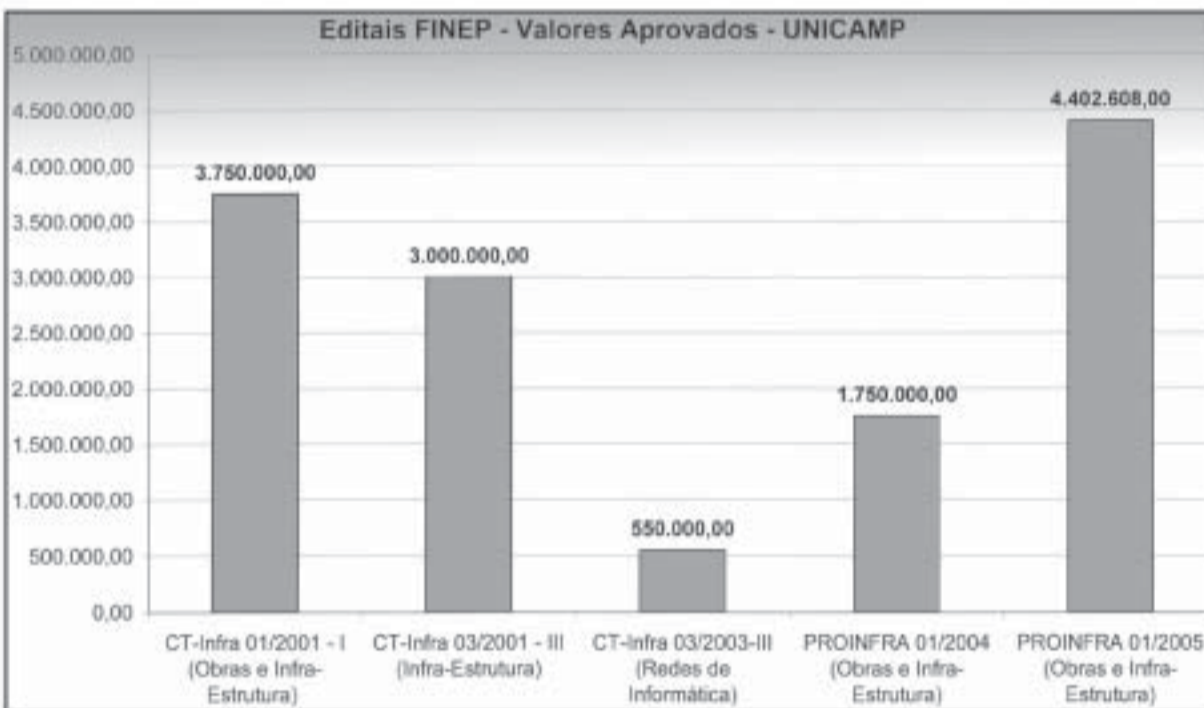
Editais FINEP - Valores Aprovados - UNICAMP

5.000.000,00
4.500.000,00
4.000.000,00
3.500.000,00
3.000.000,00
2.500.000,00
2.000.000,00
1.500.000,00
1.000.000,00
500.000,00
0,00

3.750.000,00
3.000.000,00
550.000,00
1.750.000,00
4.402.608,00

CT-Infra 01/2001 - I (Obras e Infra-Estrutura)
CT-Infra 03/2001 - III (Infra-Estrutura)
CT-Infra 03/2003-III (Redes de Informática)
PROINFRA 01/2004 (Obras e Infra-Estrutura)
PROINFRA 01/2005 (Obras e Infra-Estrutura)